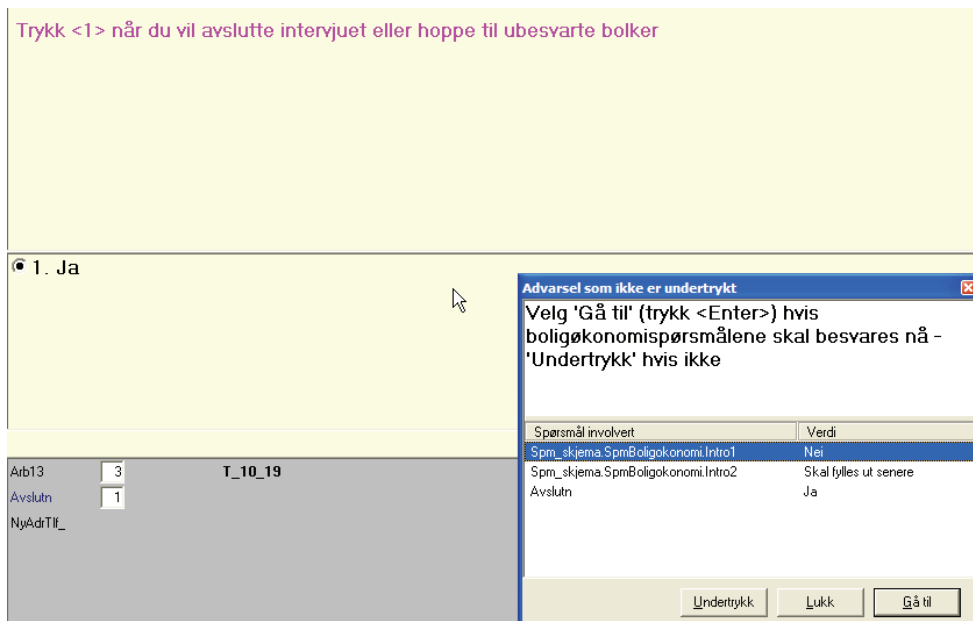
Trykk <1> når du vil avslutte intervjuet eller hoppe til ubesvarte bolker

1. Ja

Arb13 3 T_10_19
Avslutn 1
NyAdrTlf_

Advarsel som ikke er undertrykt

Velg 'Gå til' (trykk <Enter>) hvis boligøkonomispørsmålene skal besvares nå - 'Undertrykk' hvis ikke

| Spørsmål involvert | Verdi |
|---|---|
| Spm_skjema.SpmBoligokonomi.Intro1 | Nei |
| Spm_skjema.SpmBoligokonomi.Intro2 | Skal fylles ut senere |
| Avslutn | Ja |

Undertrykk
Lukk
Gå til